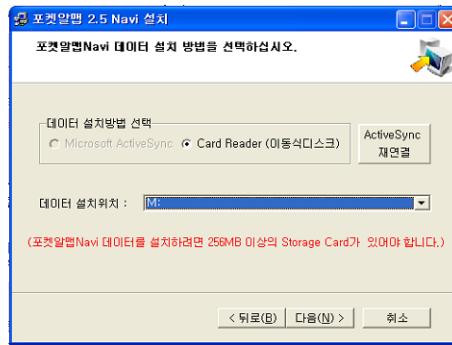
포켓알맵 2.5 Navi 설치

포켓알맵Navi 데이터 설치 방법을 선택하십시오.

데이터 설치방법 선택

Microsoft ActiveSync

Card Reader (이동식디스크)

ActiveSync 재연결

데이터 설치위치 :

M:

(포켓알맵Navi 데이터를 설치하려면 256MB 이상의 Storage Card가 있어야 합니다.)

< 뒤로(B)

다음(N) >

취소